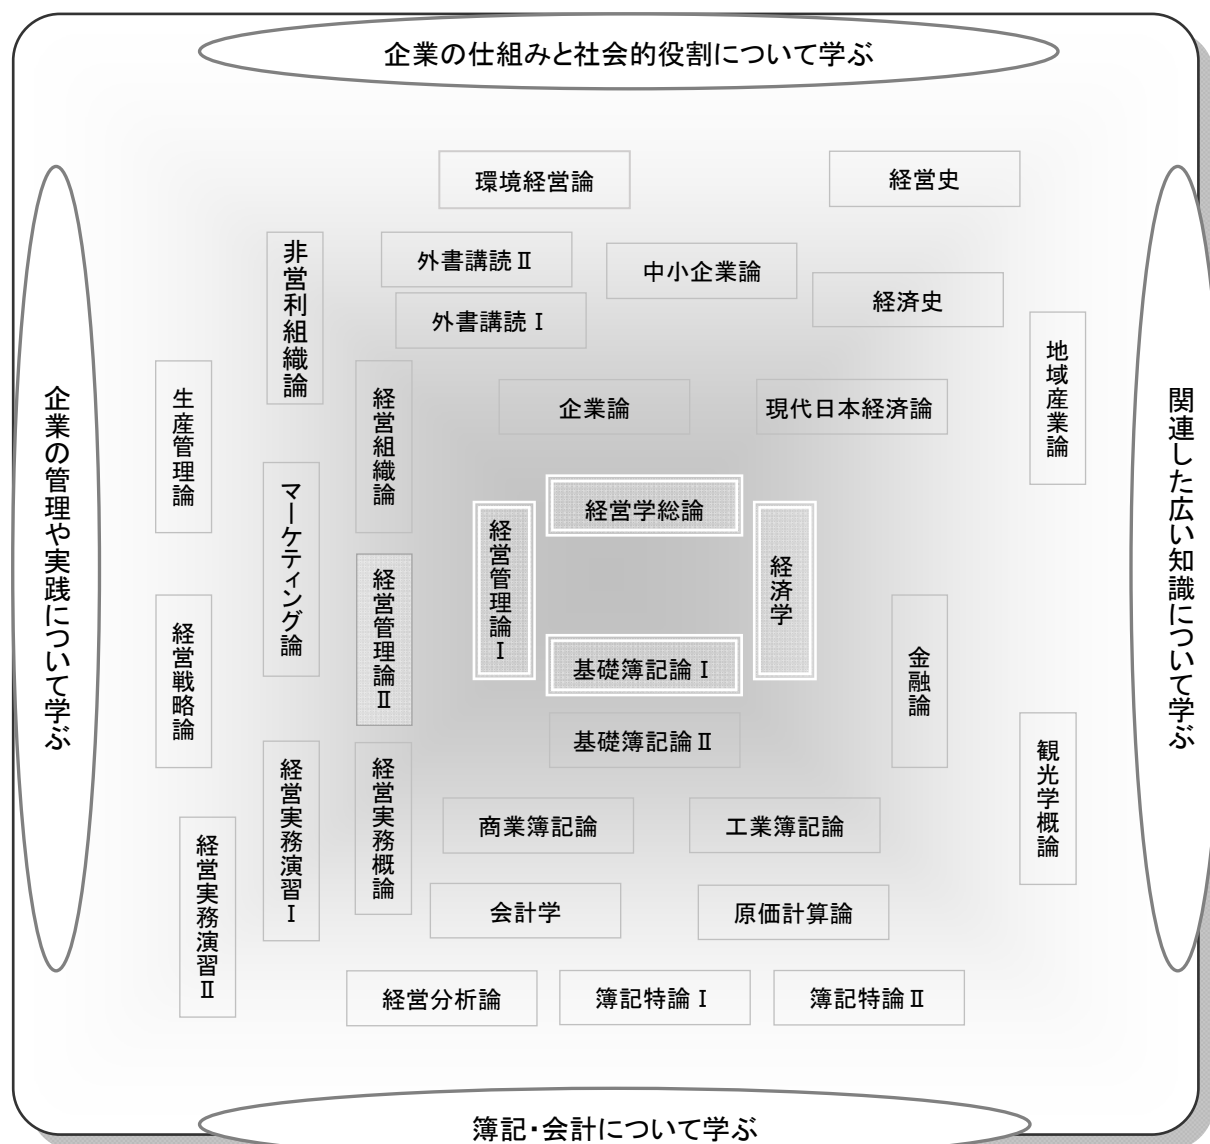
企業の仕組みと社会的役割について学ぶ

企業の管理や実践について学ぶ

関連した広い知識について学ぶ

環境経営論

経営史

非営利組織論

外書講読Ⅱ

中小企業論

外書講読Ⅰ

経済史

地域産業論

生産管理論

経営組織論

企業論

現代日本経済論

マーケティング論

経営学総論

経営管理論Ⅰ

経済学

経営管理論Ⅱ

基礎簿記論Ⅰ

経営戦略論

金融論

基礎簿記論Ⅱ

観光学概論

経営実務演習Ⅰ

経営実務概論

商業簿記論

工業簿記論

経営実務演習Ⅱ

会計学

原価計算論

経営分析論

簿記特論Ⅰ

簿記特論Ⅱ

簿記・会計について学ぶ